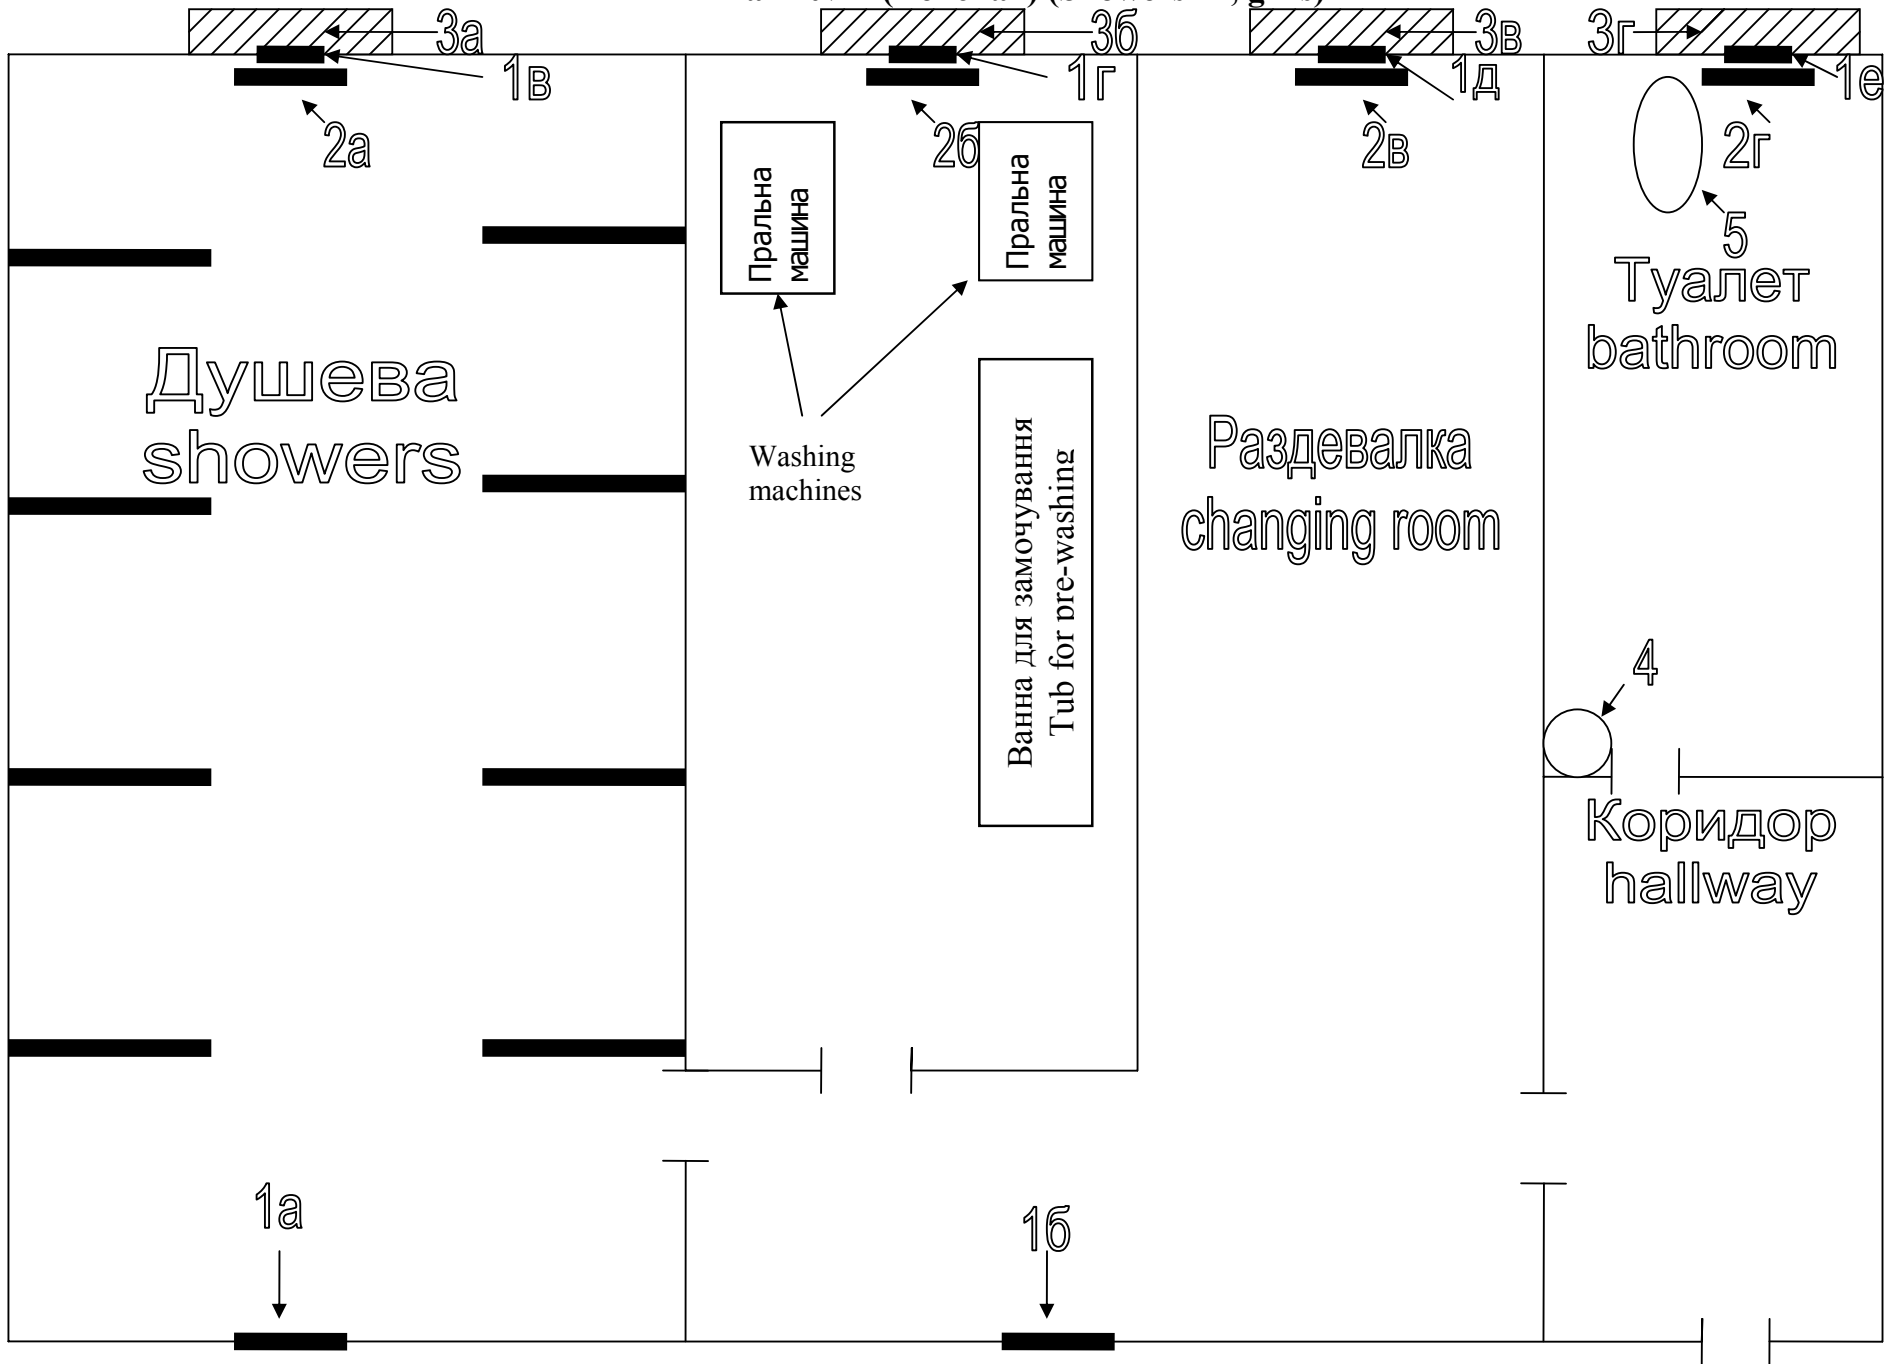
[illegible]

3а
1в
2а
3б
1г
2б
3в
1д
2в
3г
1е
2г
5

Пральна машина

Пральна машина

Туалет bathroom

Душева showers

Washing machines

Ванна для замочування Tub for pre-washing

Раздевалка changing room

4

Коридор hallway

1а

1б